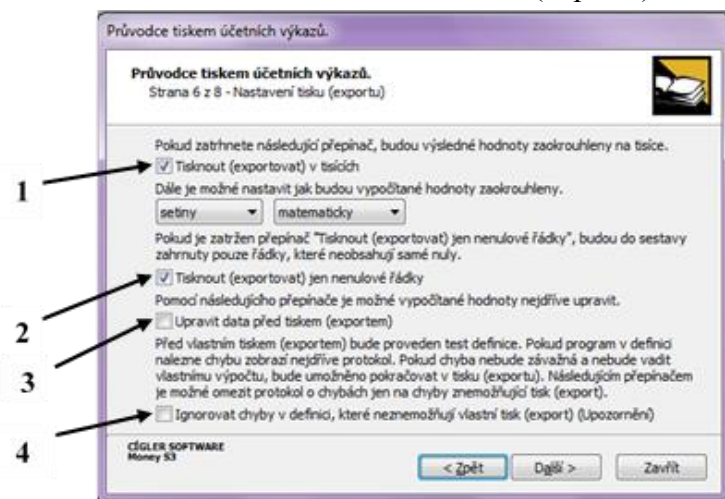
Průvodce tiskem účetních výkazů.

Průvodce tiskem účetních výkazů.
Strana 6 z 8 - Nastavení tisku (exportu)

Pokud zatrhnete následující přepínač, budou výsledné hodnoty zaokrouhleny na tisíce.

1

Tisknout (exportovat) v tisících

Dále je možné nastavit jak budou vypočtané hodnoty zaokrouhleny.

setiny
matematicky

Pokud je zatržen přepínač "Tisknout (exportovat) jen nenulové řádky", budou do sestavy zahrnuty pouze řádky, které neobsahují samé nuly.

Tisknout (exportovat) jen nenulové řádky

Pomocí následujícího přepínače je možné vypočtané hodnoty nejdříve upravit.

2

Upravit data před tiskem (exportem)

3

Před vlastním tiskem (exportem) bude proveden test definice. Pokud program v definici nalezne chybu zobrazí nejdříve protokol. Pokud chyba nebude závažná a nebude vadit vlastnímu výpočtu, bude umožněno pokračovat v tisku (exportu). Následujícím přepínačem je možné omezit protokol o chybách jen na chyby znemožňující tisk (export).

Ignorovat chyby v definici, které neznemožňují vlastní tisk (export) (Upozornění)

4

CÍGLER SOFTWARE
Money S3

< Zpět
Další >
Zavřít